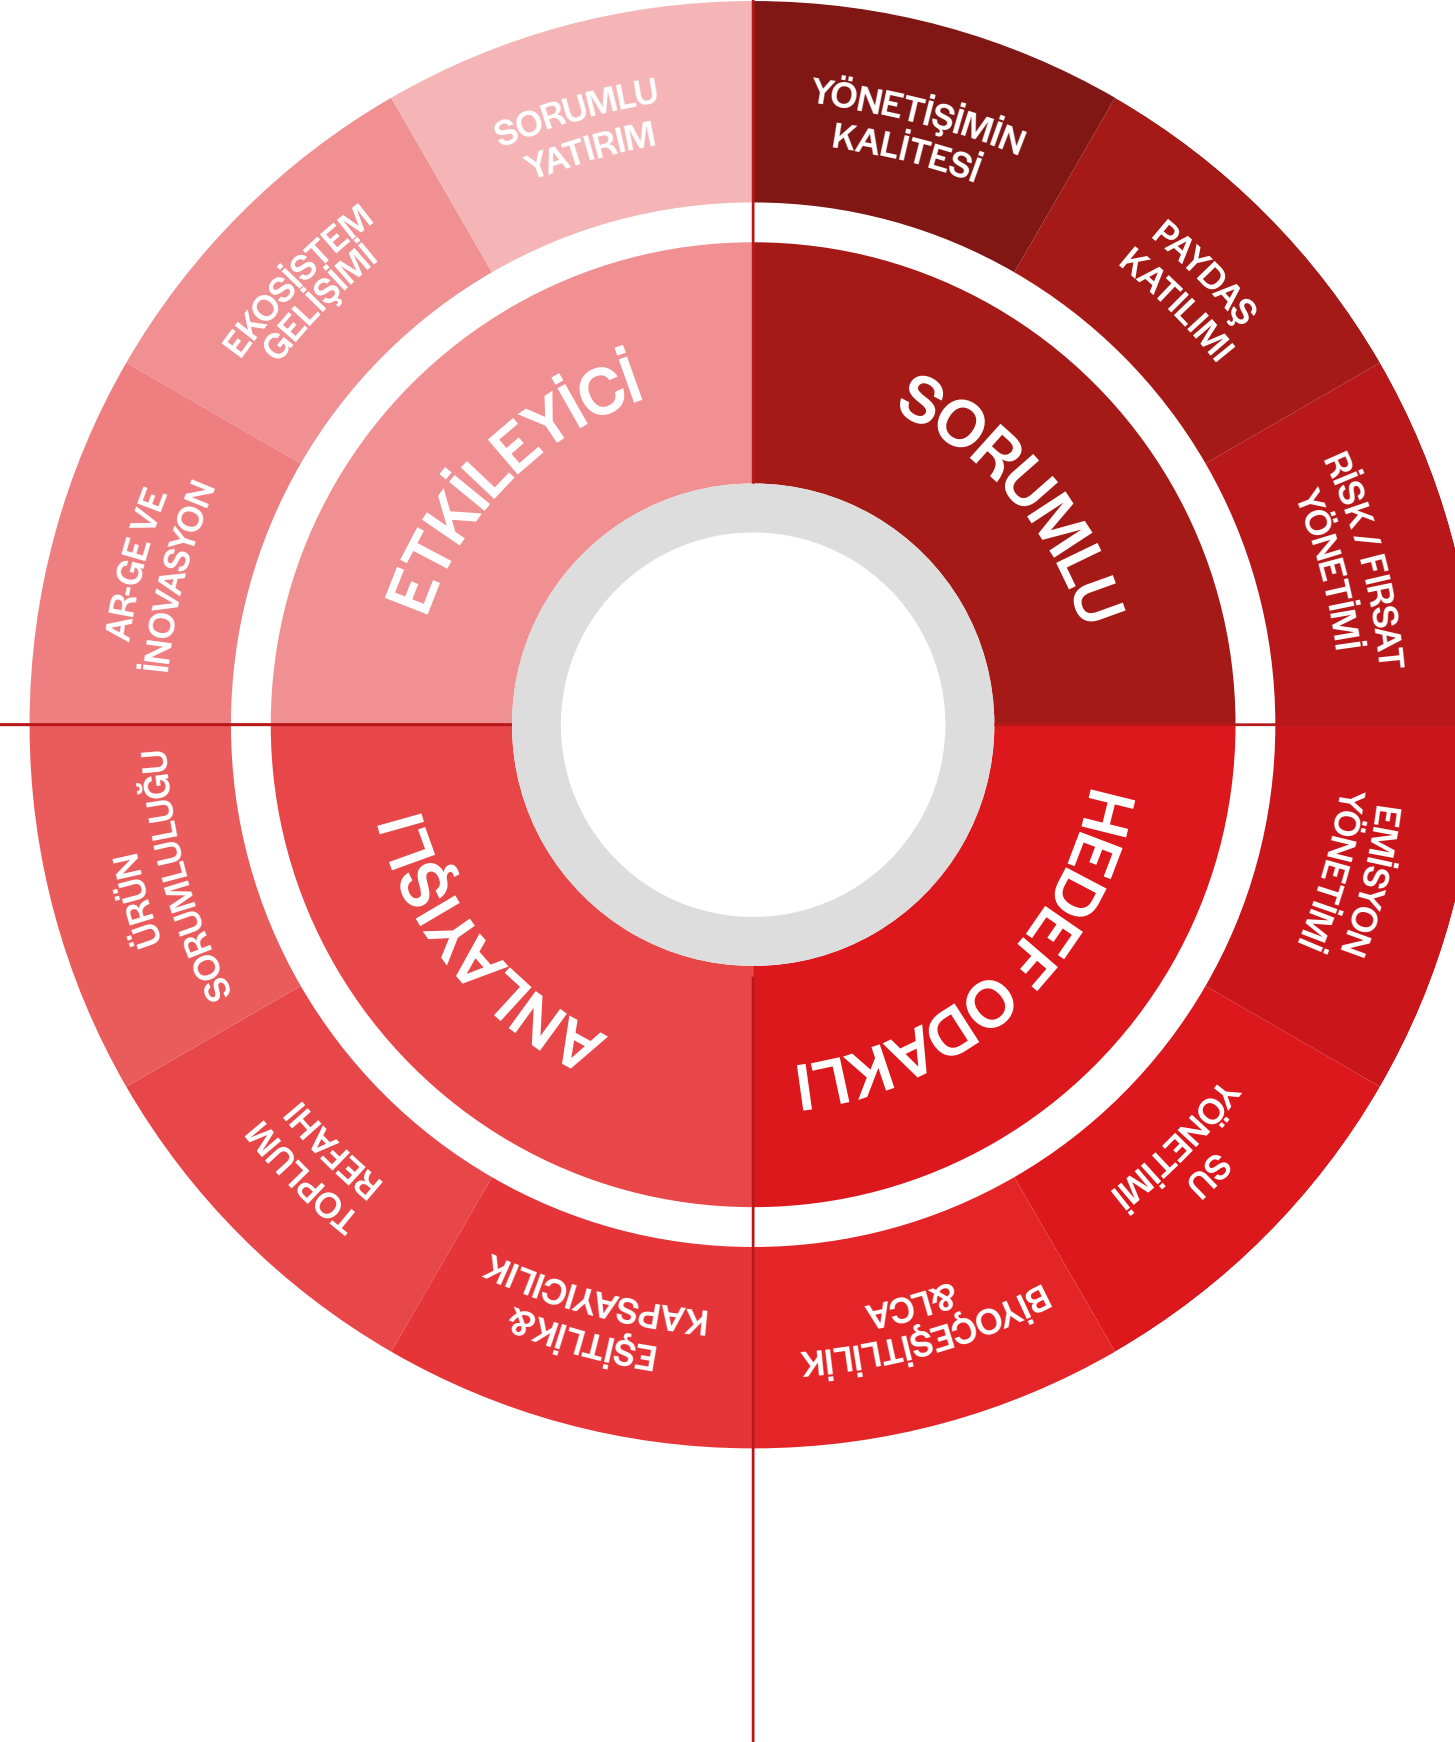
SORUMLU YATIRIM

YÖNETİŞİMİN KALİTESİ

PAYDAŞ KATILIMI

RİSK / FIRSAT YÖNETİMİ

EMİSYON YÖNETİMİ

SU YÖNETİMİ

BİYOÇEŞİTLİLİK &LCA

EŞİTLİK& KAPSAYICILIK

TOPLUM REFAHI

ÜRÜN SORUMLULUĞU

AR-GE VE İNOVASYON

EKOSİSTEM GELİŞİMİ

ETKİLEYİCİ

SORUMLU

HEDEF ODAKLI

ANLAYIŞLI